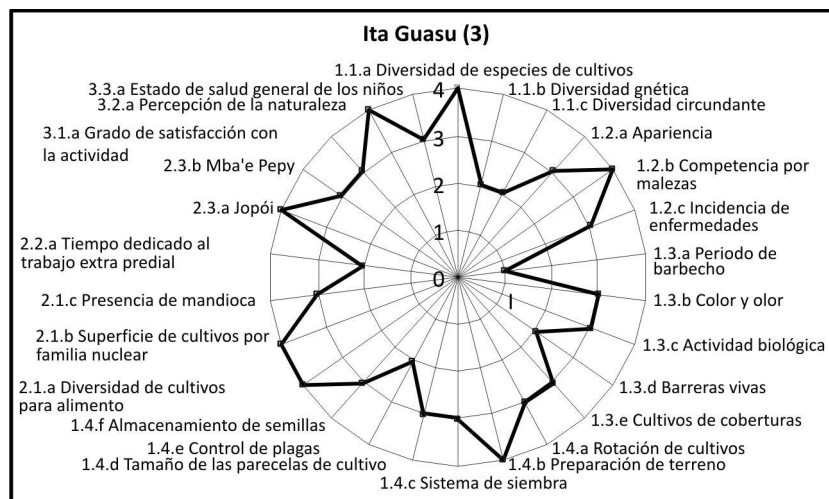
Ita Guasu (3)

1.1.a Diversidad de especies de cultivos
1.1.b Diversidad gnética
1.1.c Diversidad circundante
1.2.a Apariencia
1.2.b Competencia por malezas
1.2.c Incidencia de enfermedades
1.3.a Periodo de barbecho
1.3.b Color y olor
1.3.c Actividad biológica
1.3.d Barreras vivas
1.3.e Cultivos de coberturas
1.4.a Rotación de cultivos
1.4.b Preparación de terreno
1.4.c Sistema de siembra
1.4.d Tamaño de las parecelas de cultivo
1.4.e Control de plagas
1.4.f Almacenamiento de semillas
2.1.a Diversidad de cultivos para alimento
2.1.b Superficie de cultivos por familia nuclear
2.1.c Presencia de mandioca
2.2.a Tiempo dedicado al trabajo extra predial
2.3.a Jopói
2.3.b Mba'e Pepy
3.1.a Grado de satisfacción con la actividad
3.2.a Percepción de la naturaleza
3.3.a Estado de salud general de los niños

4
3
2
1
0